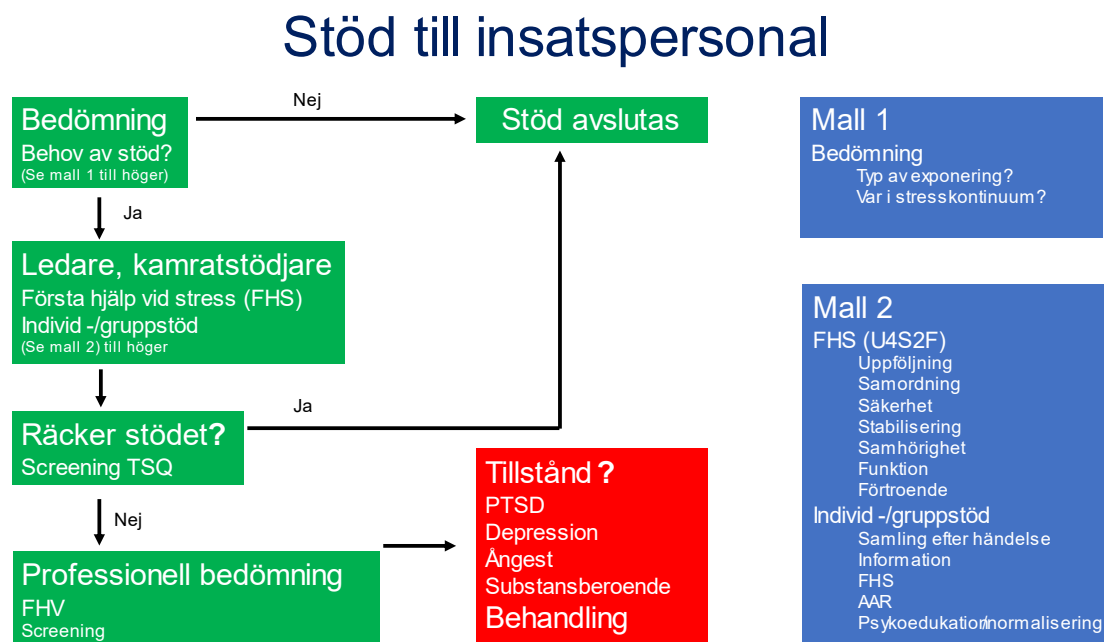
Stöd till insatspersonal

Bedömning
Behov av stöd?
(Se mall 1 till höger)

Nej

Stöd avslutas

Ja

Ledare, kamratstödjare
Första hjälp vid stress (FHS)
Individ -/gruppstöd
(Se mall 2) till höger

Ja

Räcker stödet?
Screening TSQ

Nej

Professionell bedömning
FHV
Screening

Tillstånd ?
PTSD
Depression
Ångest
Substansberoende
Behandling

Mall 1
Bedömning
Typ av exponering?
Var i stresskontinuum?

Mall 2
FHS (U4S2F)
Uppföljning
Samordning
Säkerhet
Stabilisering
Samhörighet
Funktion
Förtroende
Individ -/gruppstöd
Samling efter händelse
Information
FHS
AAR
Psykoedukation/normalisering